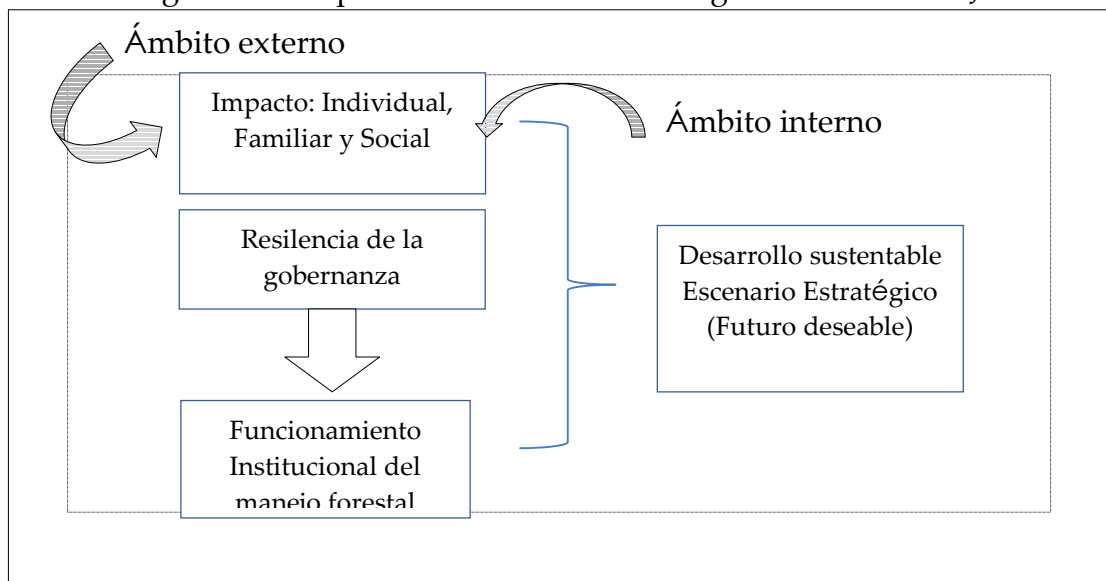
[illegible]

Ámbito externo

Impacto: Individual, Familiar y Social

Ámbito interno

Resilencia de la gobernanza

Desarrollo sustentable Escenario Estratégico (Futuro deseable)

Funcionamiento Institucional del manejo forestal